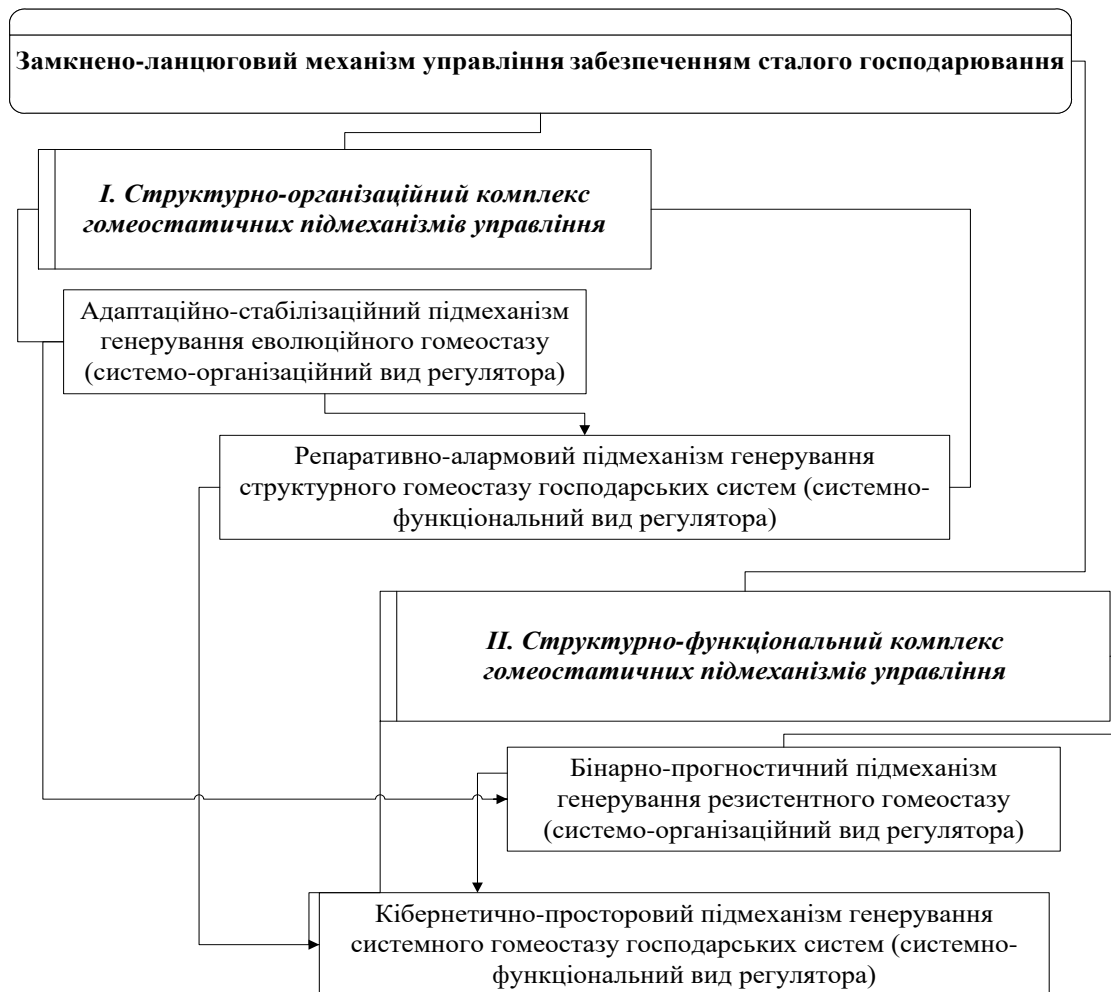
Замкнено-ланцюговий механізм управління забезпеченням сталого господарювання

I. Структурно-організаційний комплекс гомеостатичних підмеханізмів управління

Адаптаційно-стабілізаційний підмеханізм генерування еволюційного гомеостазу (системо-організаційний вид регулятора)

Репаративно-алармовий підмеханізм генерування структурного гомеостазу господарських систем (системно-функціональний вид регулятора)

II. Структурно-функціональний комплекс гомеостатичних підмеханізмів управління

Бінарно-прогностичний підмеханізм генерування резистентного гомеостазу (системо-організаційний вид регулятора)

Кібернетично-просторовий підмеханізм генерування системного гомеостазу господарських систем (системно-функціональний вид регулятора)